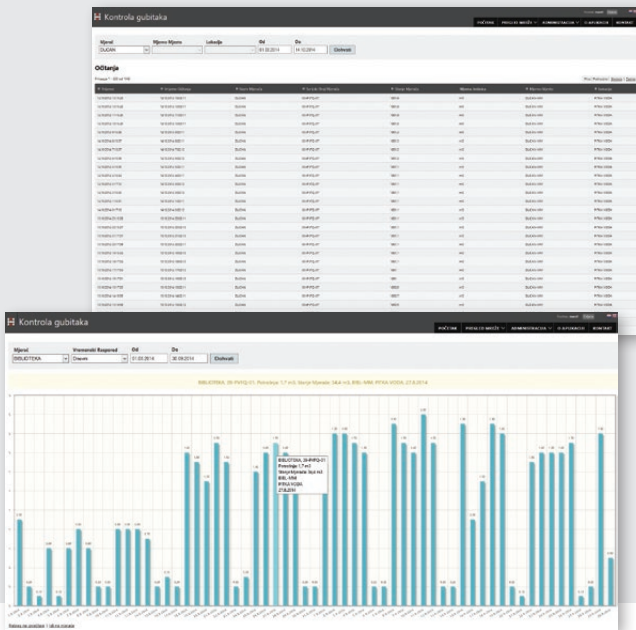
H Kontrola gubitaka

POČETAK | PREGLED MREŽE | ADMINISTRACIJA | O APLIKACIJI | KONTAKT

Mjerač
DUĆAN

Mjerno Mjesto

Lokacija

Od
01.10.2014

Do
14.10.2014

Dohvati

Očitanja

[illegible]

| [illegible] | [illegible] | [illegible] | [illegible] | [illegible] | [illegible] | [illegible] | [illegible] |
|---|---|---|---|---|---|---|---|
| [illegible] | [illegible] | DUĆAN | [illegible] | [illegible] | m3 | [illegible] | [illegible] |

H Kontrola gubitaka

POČETAK | PREGLED MREŽE | ADMINISTRACIJA | O APLIKACIJI | KONTAKT

Mjerač
BIBLIOTEKA

Vremenski Raspored
Dnevni

Od
01.09.2014

Do
30.09.2014

Dohvati

BIBLIOTEKA, 39-PVFQ-01, Potrošnja: 1,7 m3, Stanje Mjerača: 54,4 m3, BSL-MNI, FPXA-V2204, 27.8.2014

BIBLIOTEKA, 39-PVFQ-01
Potrošnja 1,7 m3
Stanje Mjerača 54,4 m3
BSL-MNI
FPXA-V2204
27.8.2014

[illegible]